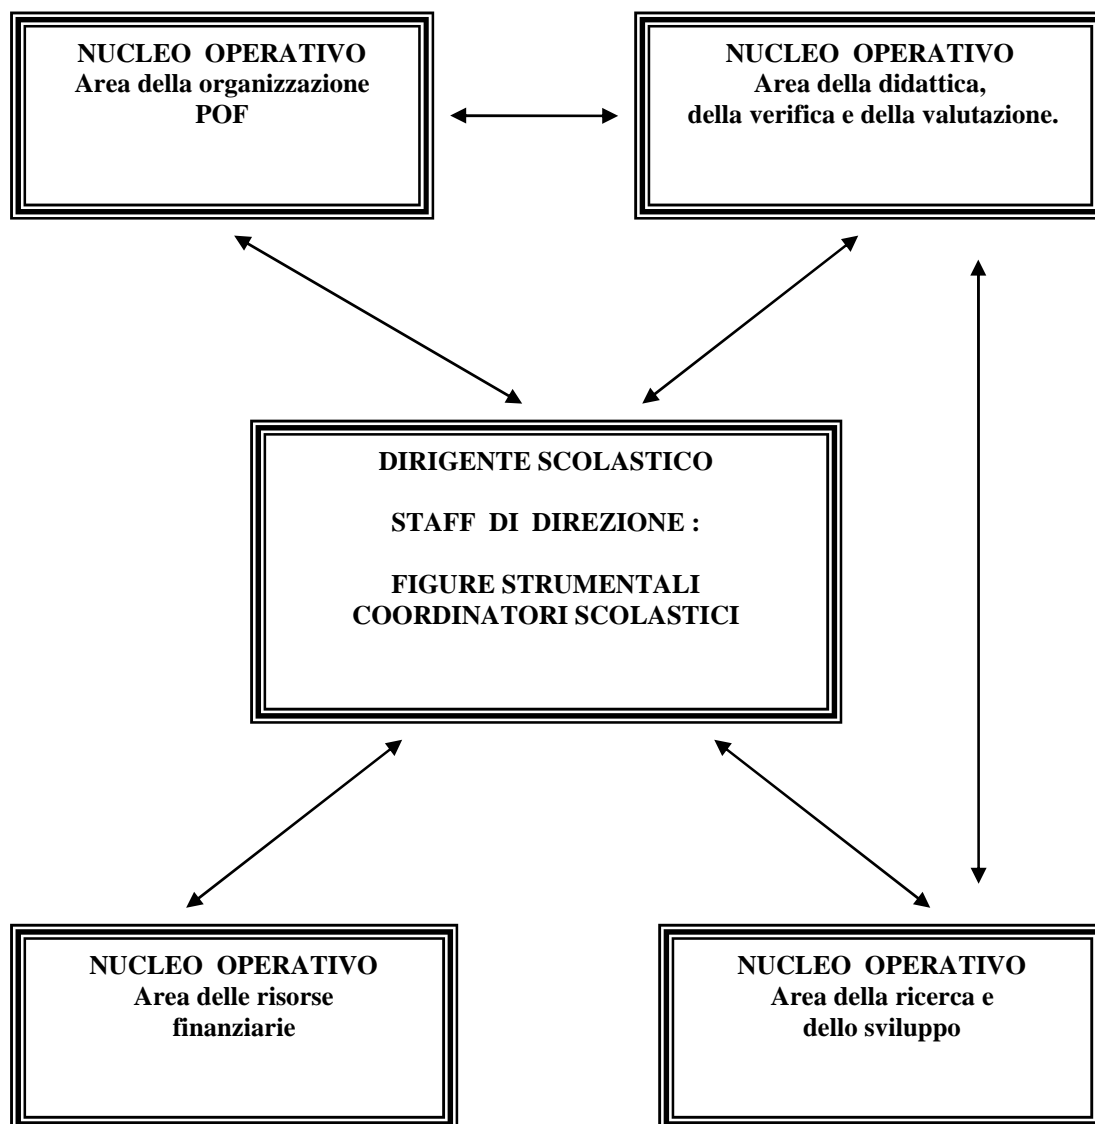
NUCLEO OPERATIVO
Area della organizzazione
POF

NUCLEO OPERATIVO
Area della didattica,
della verifica e della valutazione.

DIRIGENTE SCOLASTICO

STAFF DI DIREZIONE :

FIGURE STRUMENTALI
COORDINATORI SCOLASTICI

NUCLEO OPERATIVO
Area delle risorse
finanziarie

NUCLEO OPERATIVO
Area della ricerca e
dello sviluppo